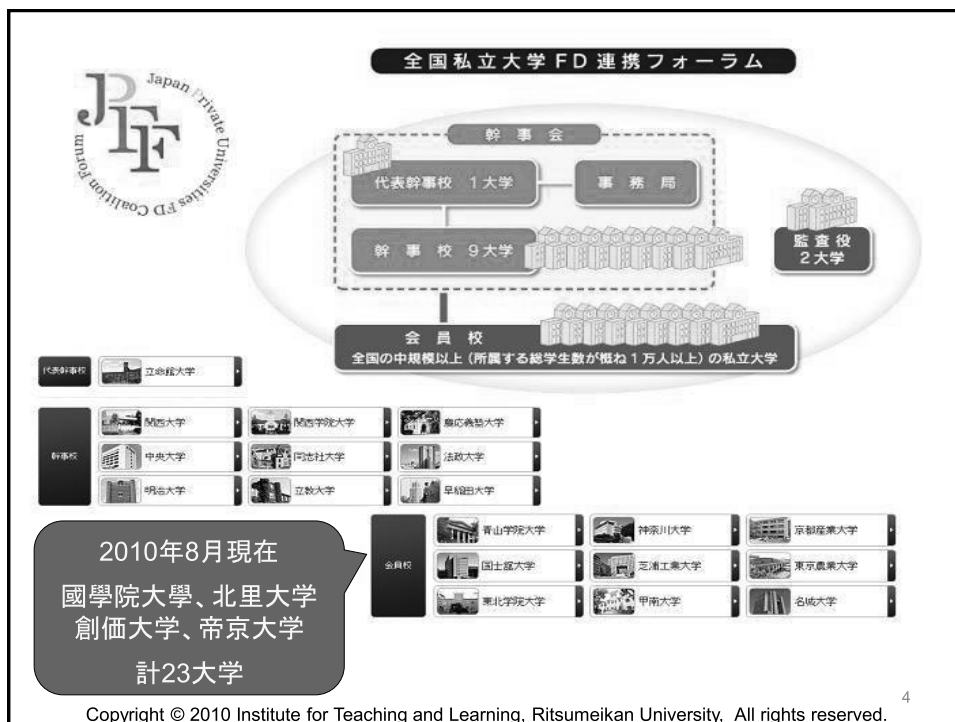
JPFF

Japan Private Universities FD Coalition Forum

全国私立大学FD連携フォーラム

幹事会

代表幹事校 1大学

事務局

幹事校 9大学

監査役
2大学

会員校
全国の中規模以上（所属する総学生数が概ね1万人以上）の私立大学

代表幹事校 立命館大学

幹事校 関西大学 関西学院大学 慶応義塾大学 中央大学 同志社大学 法政大学 明治大学 立教大学 早稲田大学

会員校 青山学院大学 神奈川大学 京都産業大学 国士舘大学 芝浦工業大学 東京農業大学 東北学院大学 甲南大学 名城大学

2010年8月現在
國學院大學、北里大学
創価大学、帝京大学
計23大学

4

Copyright © 2010 Institute for Teaching and Learning, Ritsumeikan University, All rights reserved.